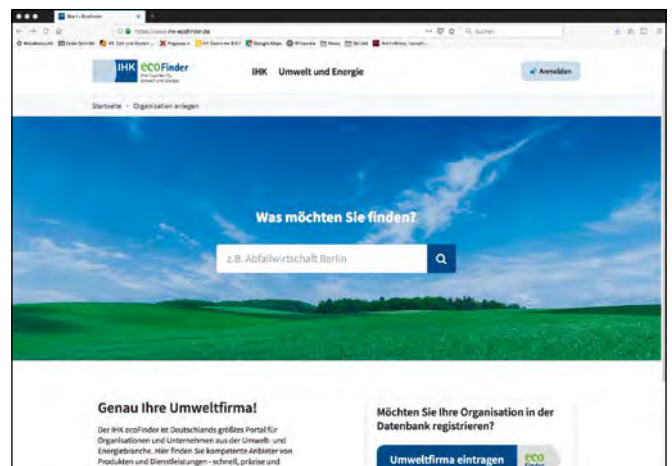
Start • Ecofinder

https://www.ihk-ecofinder.de

Suchen

IHK ecoFinder

IHK Umwelt und Energie

Anmelden

Startseite › Organisation anlegen

Was möchten Sie finden?

z.B. Abfallwirtschaft Berlin

Genau Ihre Umweltfirma!

Der IHK ecoFinder ist Deutschlands größtes Portal für Organisationen und Unternehmen aus der Umwelt- und Energiebranche. Hier finden Sie kompetente Anbieter von Produkten und Dienstleistungen - schnell, präzise und

Möchten Sie Ihre Organisation in der Datenbank registrieren?

Umweltfirma eintragen

eco